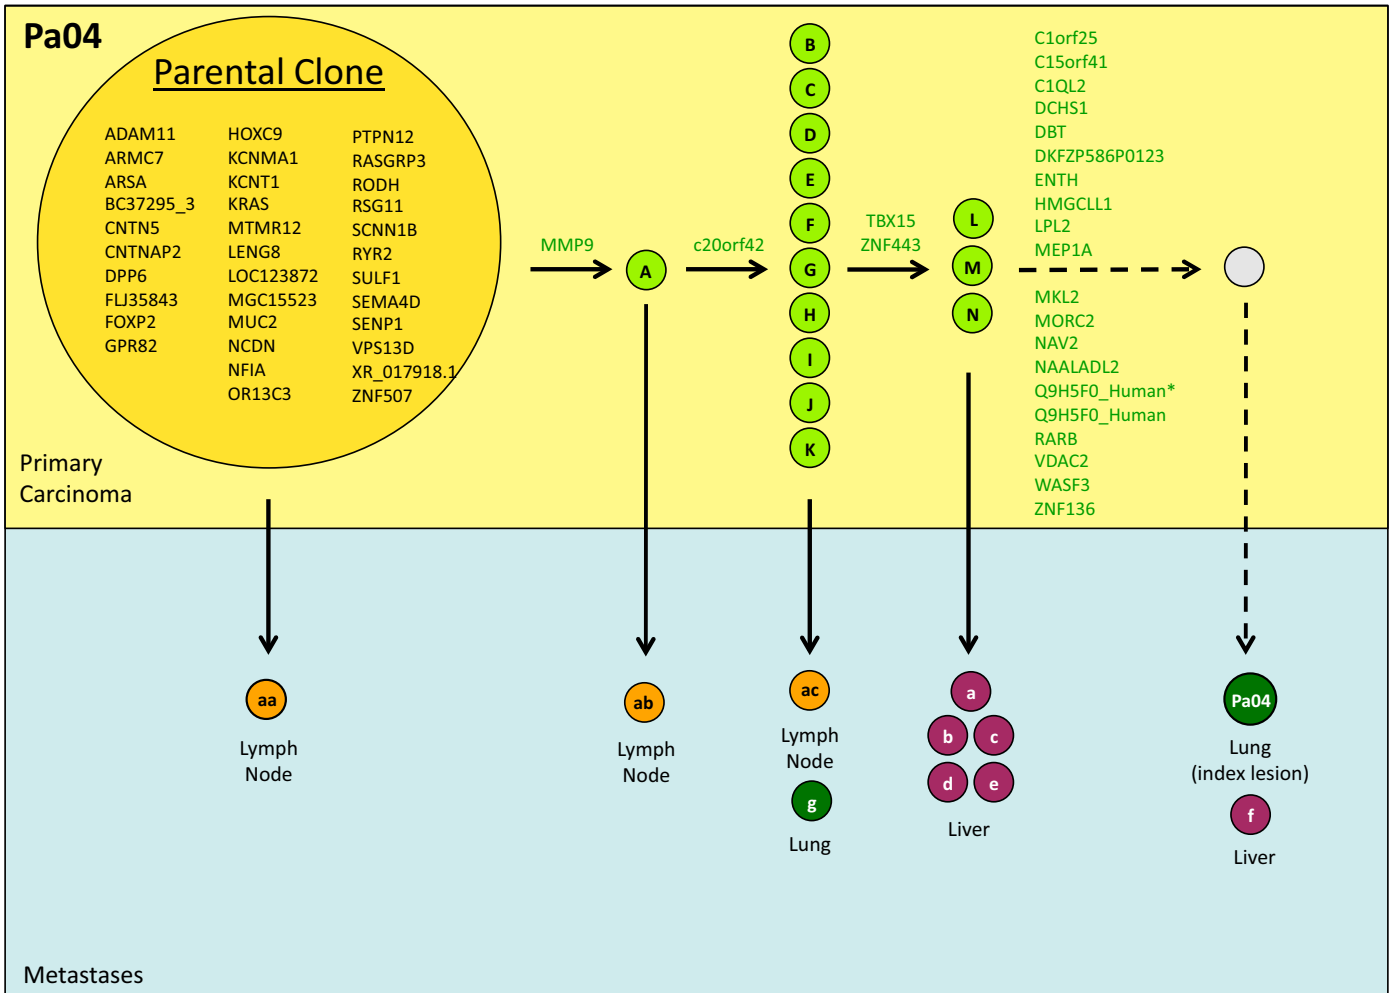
Pa04

Parental Clone

ADAM11
ARMC7
ARSA
BC37295_3
CNTN5
CNTNAP2
DPP6
FLJ35843
FOXP2
GPR82

HOXC9
KCNMA1
KCNT1
KRAS
MTMR12
LENG8
LOC123872
MGC15523
MUC2
NCDN
NFIA
OR13C3

PTPN12
RASGRP3
RODH
RSG11
SCNN1B
RYR2
SULF1
SEMA4D
SENP1
VPS13D
XR_017918.1
ZNF507

Primary Carcinoma

MMP9
A
c20orf42
B
C
D
E
F
G
H
I
J
K
TBX15
ZNF443
L
M
N

C1orf25
C15orf41
C1QL2
DCHS1
DBT
DKFZP586P0123
ENTH
HMGCLL1
LPL2
MEP1A
MKL2
MORC2
NAV2
NAALADL2
Q9H5F0_Human*
Q9H5F0_Human
RARB
VDAC2
WASF3
ZNF136

aa
Lymph Node

ab
Lymph Node

ac
Lymph Node
g
Lung

a
b
c
d
e
Liver

Pa04
Lung (index lesion)
f
Liver

Metastases